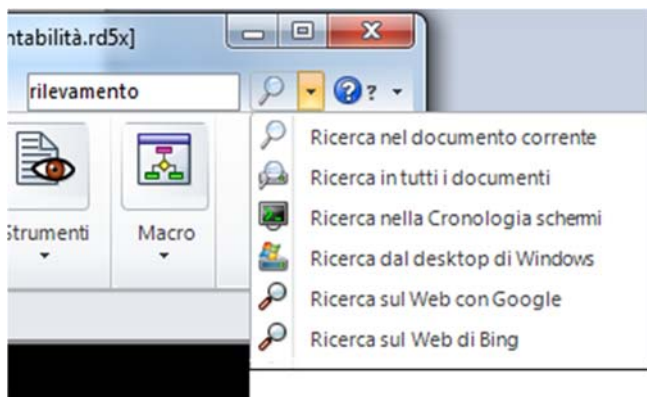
ntabilità.rd5x]

rilevamento

?

Strumenti

Macro

Ricerca nel documento corrente
Ricerca in tutti i documenti
Ricerca nella Cronologia schermi
Ricerca dal desktop di Windows
Ricerca sul Web con Google
Ricerca sul Web di Bing